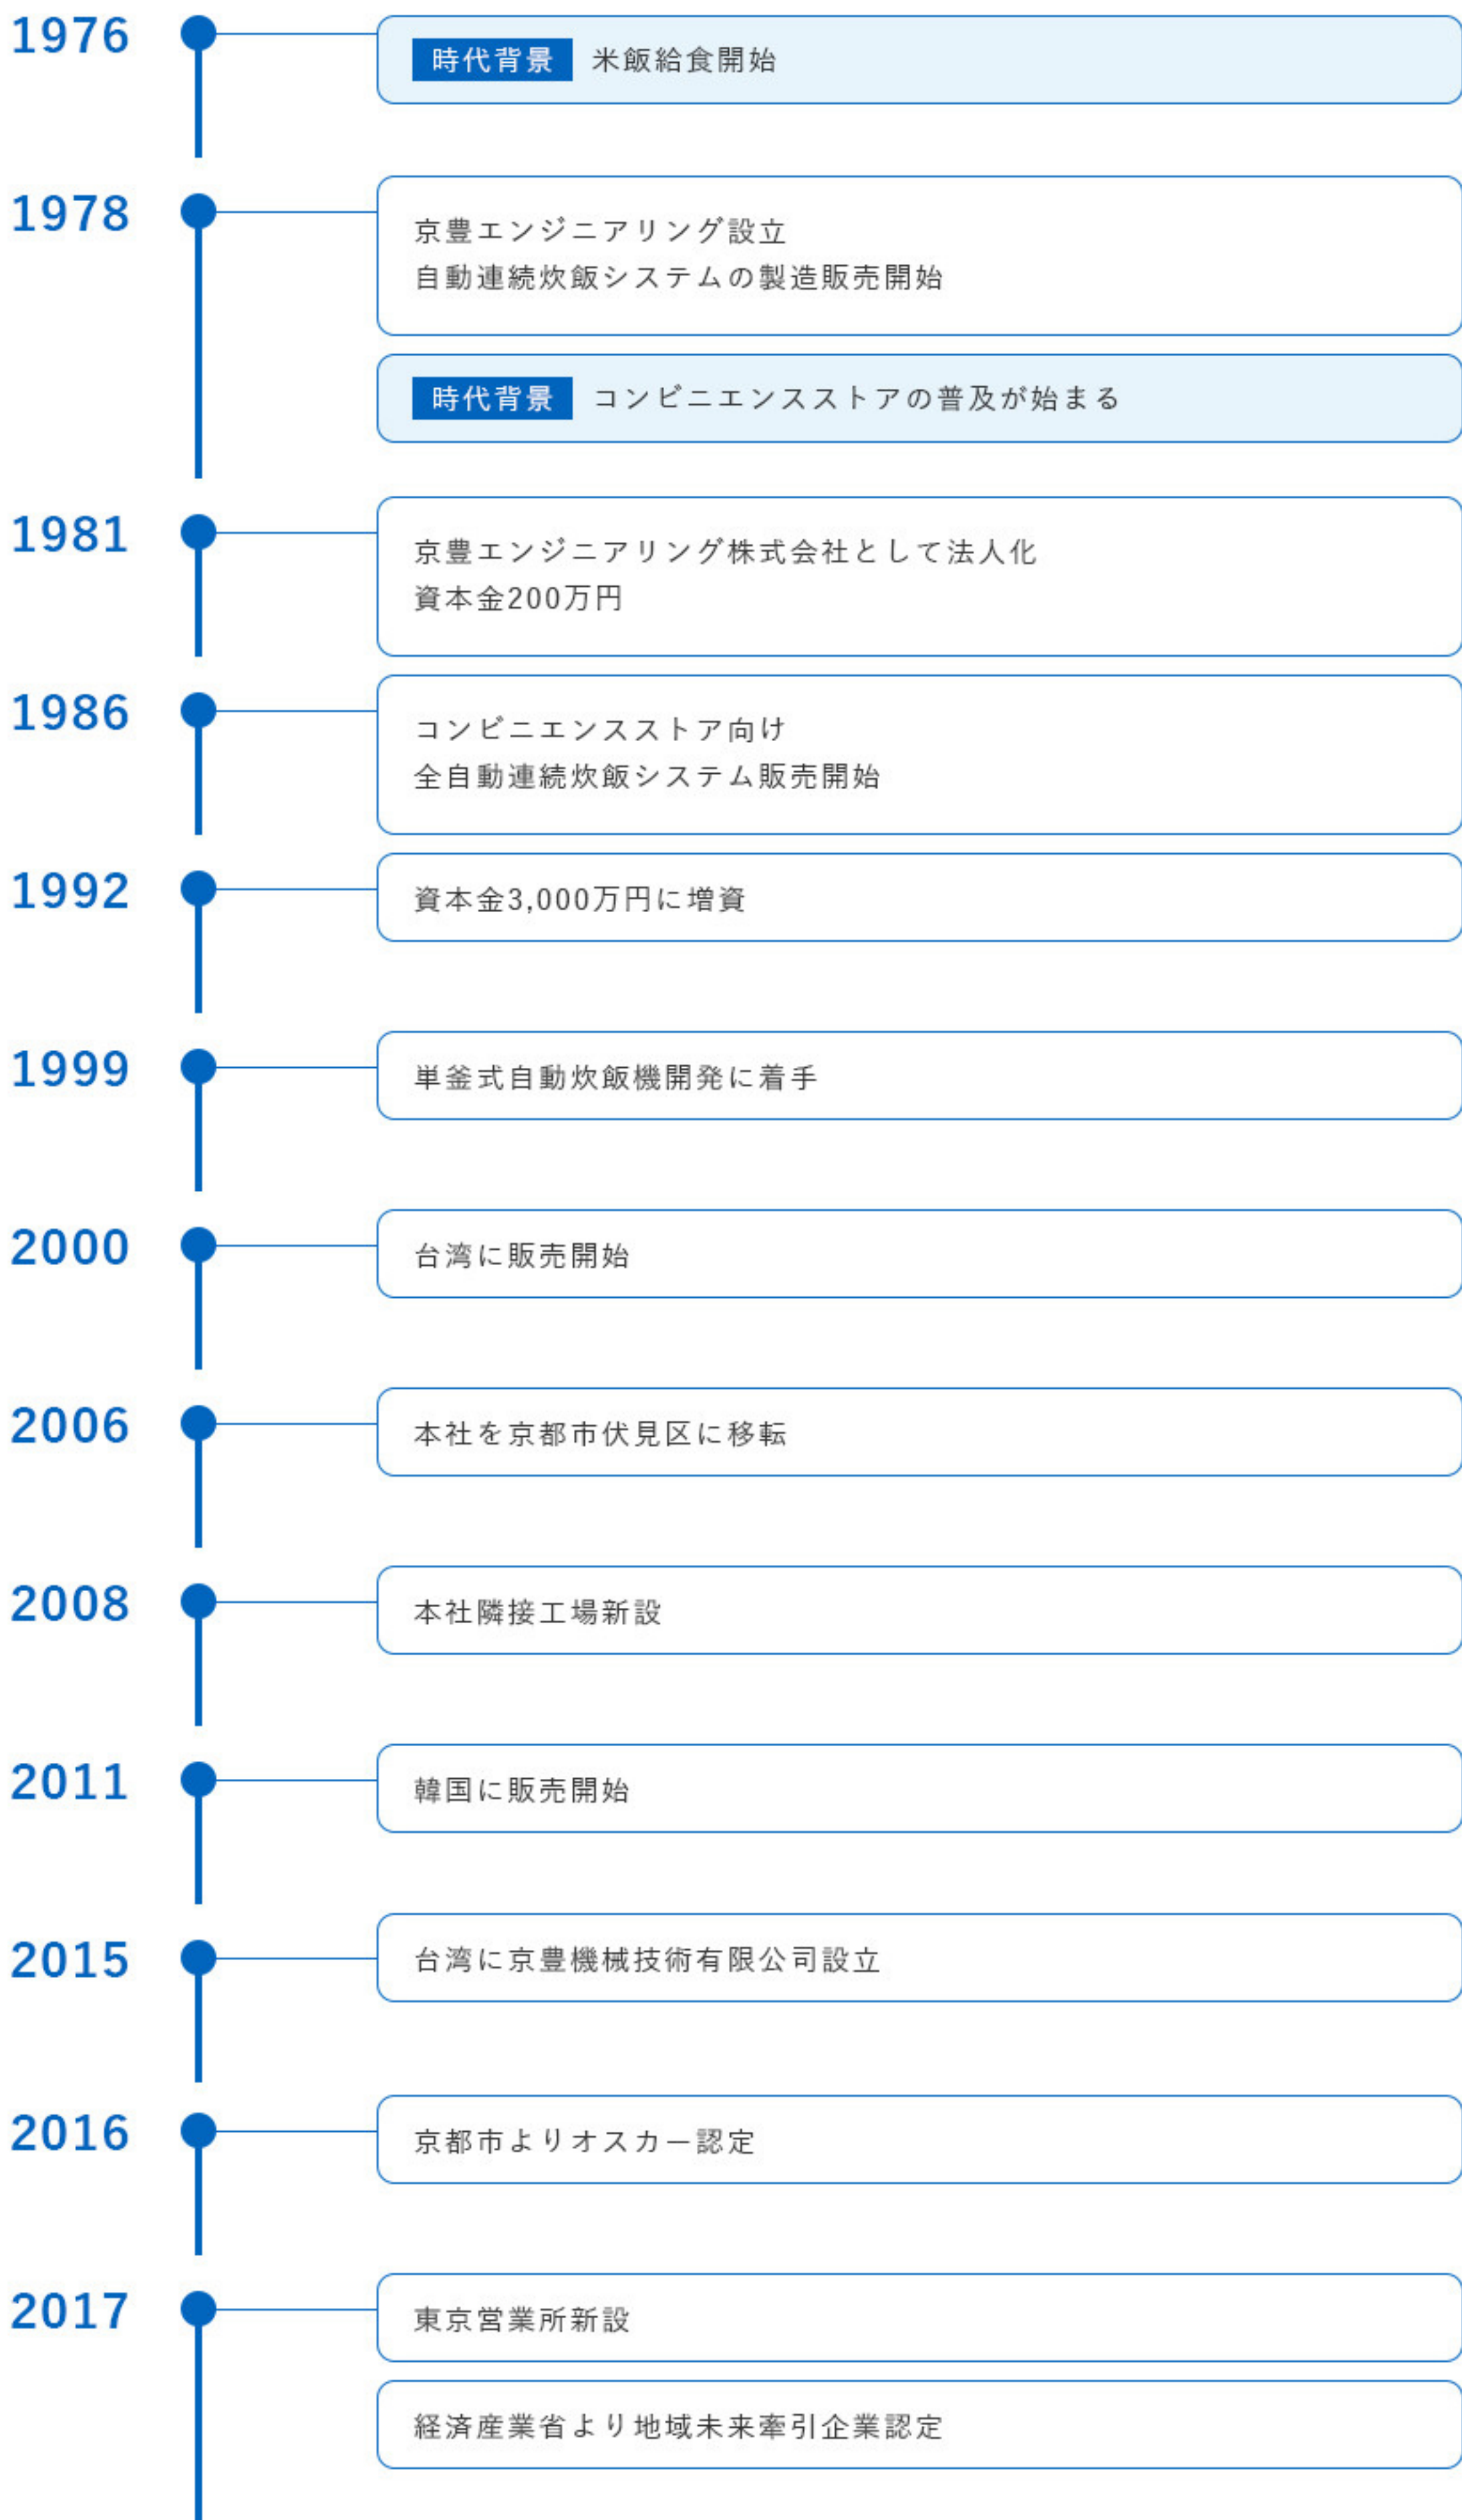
1976
時代背景 米飯給食開始

1978
京豊エンジニアリング設立
自動連続炊飯システムの製造販売開始

時代背景 コンビニエンスストアの普及が始まる

1981
京豊エンジニアリング株式会社として法人化
資本金200万円

1986
コンビニエンスストア向け
全自動連続炊飯システム販売開始

1992
資本金3,000万円に増資

1999
単釜式自動炊飯機開発に着手

2000
台湾に販売開始

2006
本社を京都市伏見区に移転

2008
本社隣接工場新設

2011
韓国に販売開始

2015
台湾に京豊機械技術有限公司設立

2016
京都市よりオスカー認定

2017
東京営業所新設

経済産業省より地域未来牽引企業認定